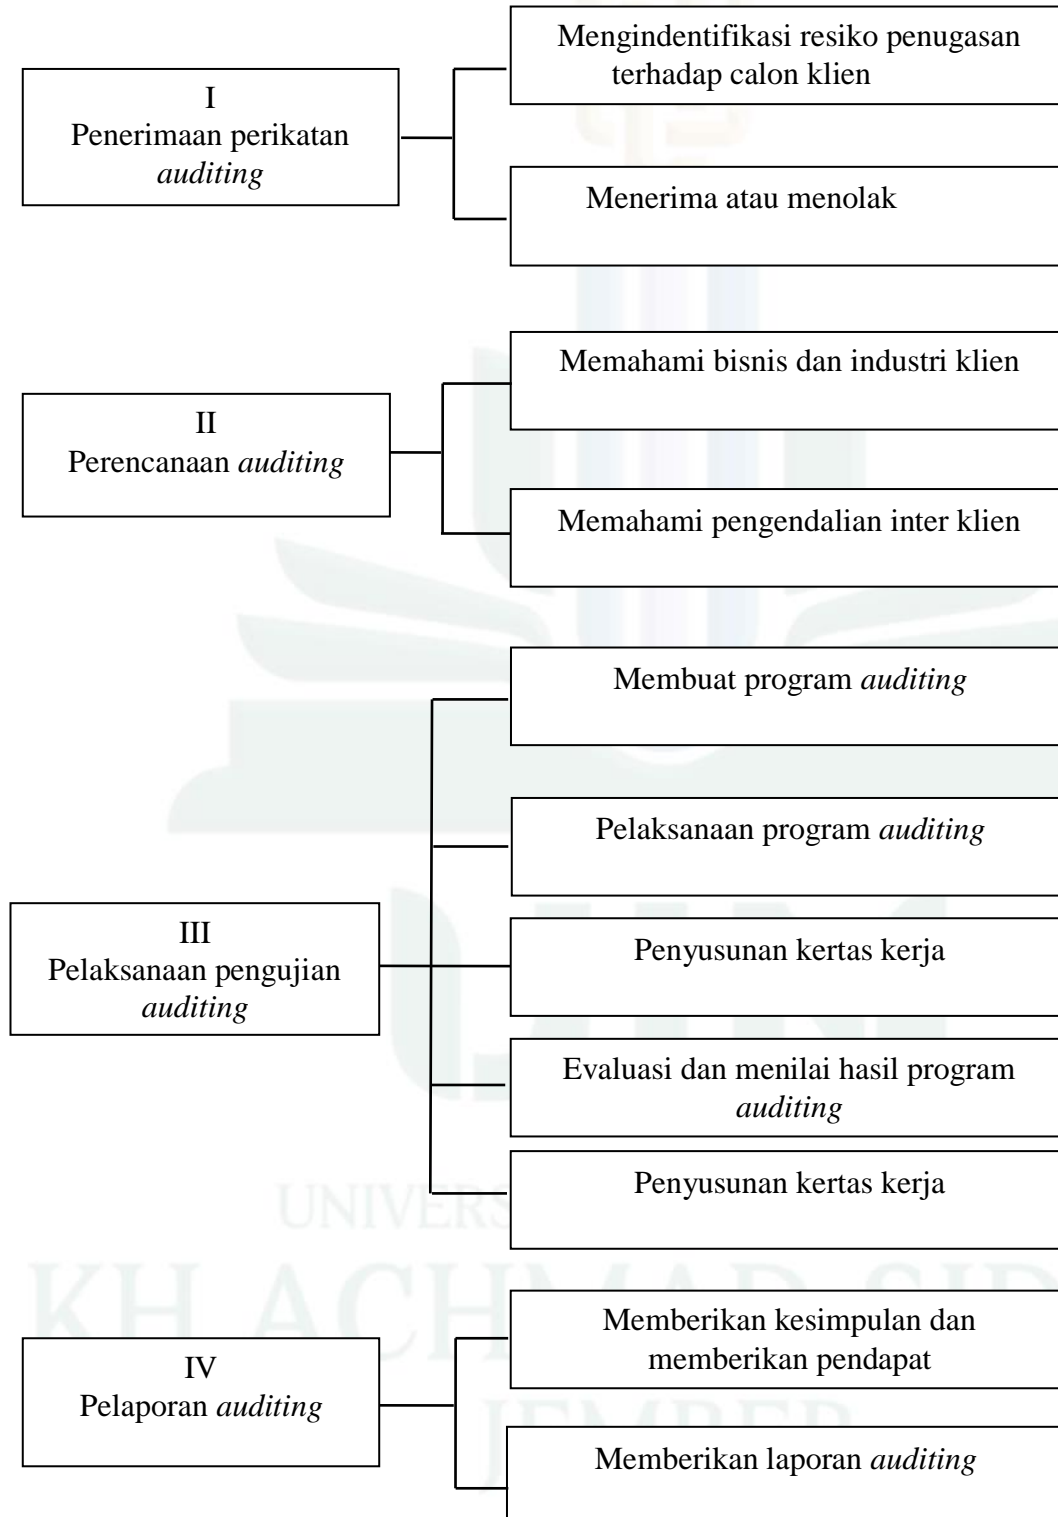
I
Penerimaan perikatan *auditing*

Mengindentifikasi resiko penugasan terhadap calon klien

Menerima atau menolak

II
Perencanaan *auditing*

Memahami bisnis dan industri klien

Memahami pengendalian inter klien

III
Pelaksanaan pengujian *auditing*

Membuat program *auditing*

Pelaksanaan program *auditing*

Penyusunan kertas kerja

Evaluasi dan menilai hasil program *auditing*

Penyusunan kertas kerja

IV
Pelaporan *auditing*

Memberikan kesimpulan dan memberikan pendapat

Memberikan laporan *auditing*

UNIVERS
KH ACHMAD SID
JEMBER